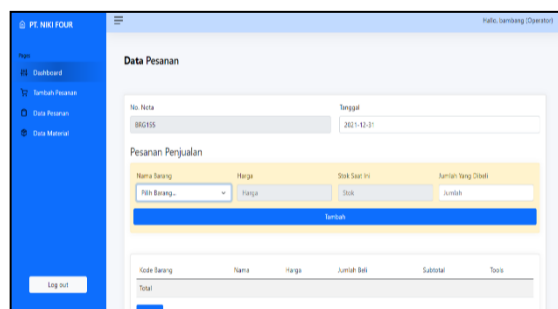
PT. NIKI FOUR

Hallo, lambang (Operator)

Pages

Dashboard

Tambah Pesanan

Data Pesanan

Data Material

Log out

Data Pesanan

No. Nota

BRG155

Tanggal

2021-12-31

Pesanan Penjualan

Nama Barang

Pilih Barang...

Harga

Harga

Stok Saat Ini

Stok

Jumlah Yang Dibeli

Jumlah

Tambah

| Kode Barang | Nama | Harga | Jumlah Beli | Subtotal | Tools |
|---|---|---|---|---|---|
| Total | | | | | |